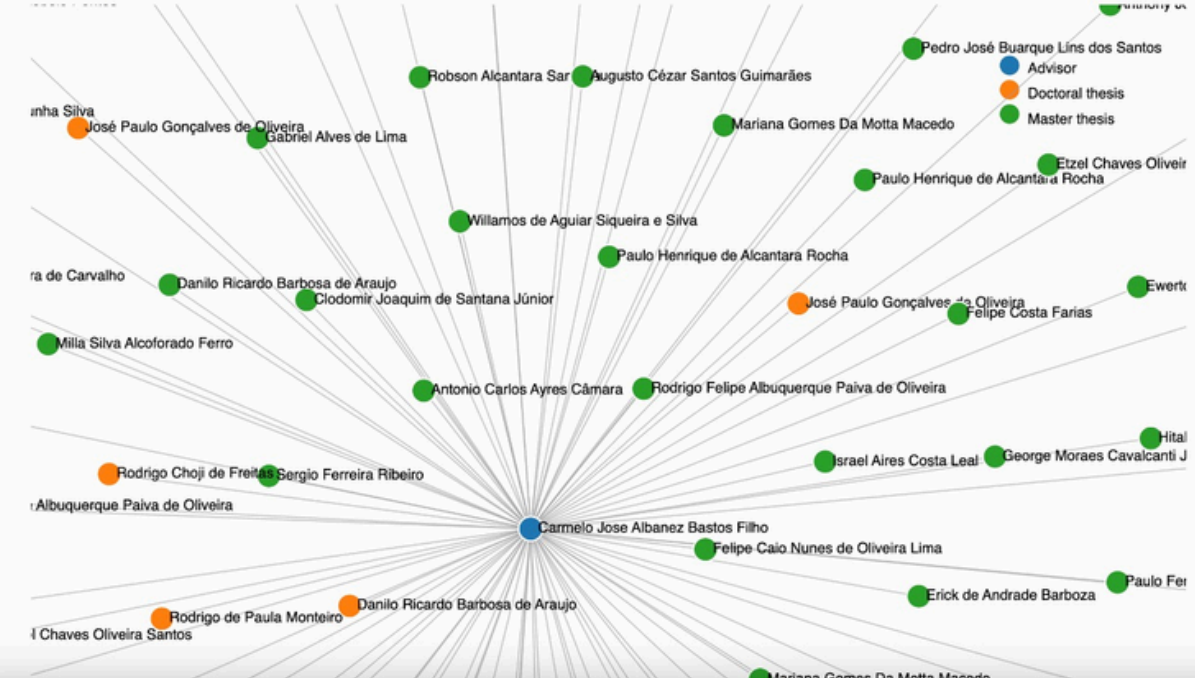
Advisor
Doctoral thesis
Master thesis

Pedro José Buarque Lins dos Santos
Robson Alcantara Sar
Augusto Cézar Santos Guimarães
nha Silva
José Paulo Gonçalves de Oliveira
Gabriel Alves de Lima
Mariana Gomes Da Motta Macedo
Etzel Chaves Oliveir
Paulo Henrique de Alcantara Rocha
Willamos de Aguiar Siqueira e Silva
Paulo Henrique de Alcantara Rocha
ra de Carvalho
Danilo Ricardo Barbosa de Araujo
Clodomir Joaquim de Santana Júnior
José Paulo Gonçalves de Oliveira
Felipe Costa Farias
Ewerto
Milla Silva Alcoforado Ferro
Antonio Carlos Ayres Câmara
Rodrigo Felipe Albuquerque Paiva de Oliveira
Hital
Rodrigo Choji de Freitas
Sergio Ferreira Ribeiro
Israel Aires Costa Leal
George Moraes Cavalcanti J
Albuquerque Paiva de Oliveira
Carmelo Jose Albanez Bastos Filho
Felipe Caio Nunes de Oliveira Lima
Paulo Fe
Erick de Andrade Barboza
Rodrigo de Paula Monteiro
Danilo Ricardo Barbosa de Araujo
l Chaves Oliveira Santos
Mariana Gomes Da Motta Macedo